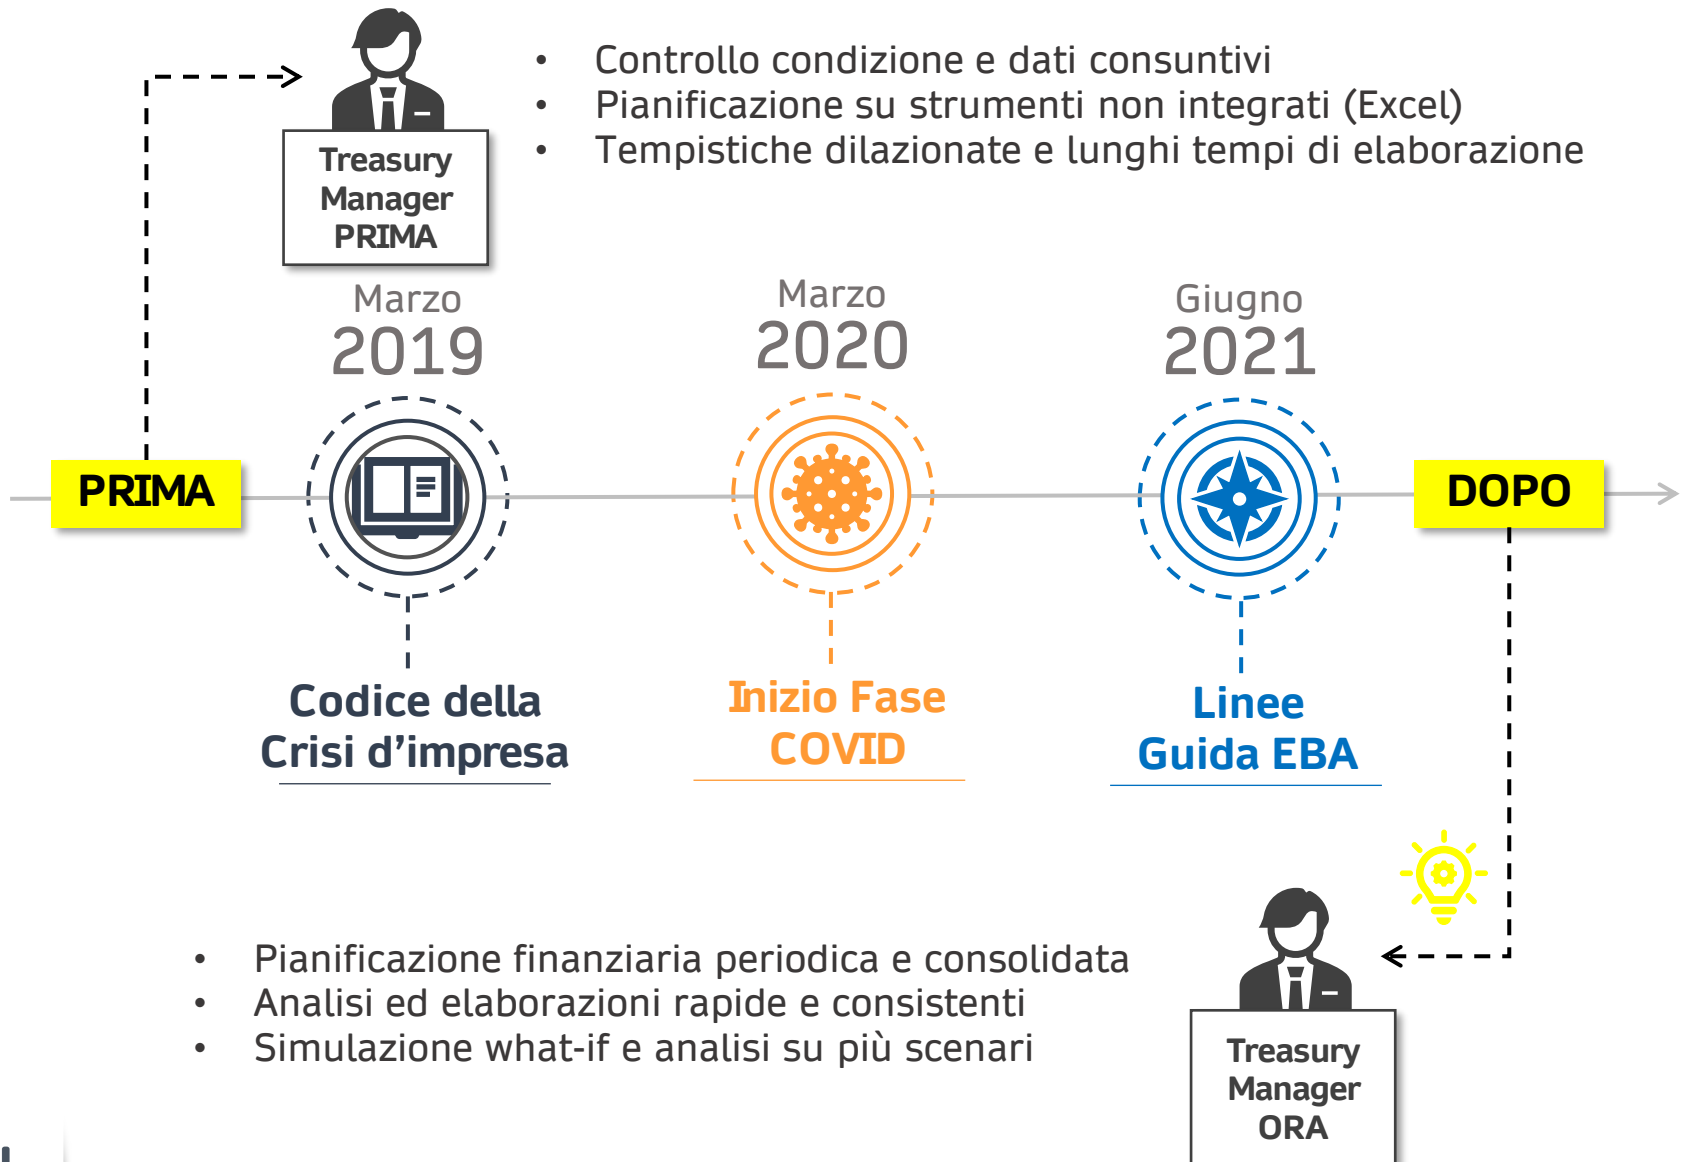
Treasury Manager PRIMA

- Controllo condizione e dati consuntivi
- Pianificazione su strumenti non integrati (Excel)
- Tempistiche dilazionate e lunghi tempi di elaborazione

PRIMA

Marzo
2019

Codice della Crisi d'impresa

Marzo
2020

Inizio Fase COVID

Giugno
2021

Linee Guida EBA

DOPO

- Pianificazione finanziaria periodica e consolidata
- Analisi ed elaborazioni rapide e consistenti
- Simulazione what-if e analisi su più scenari

Treasury Manager ORA